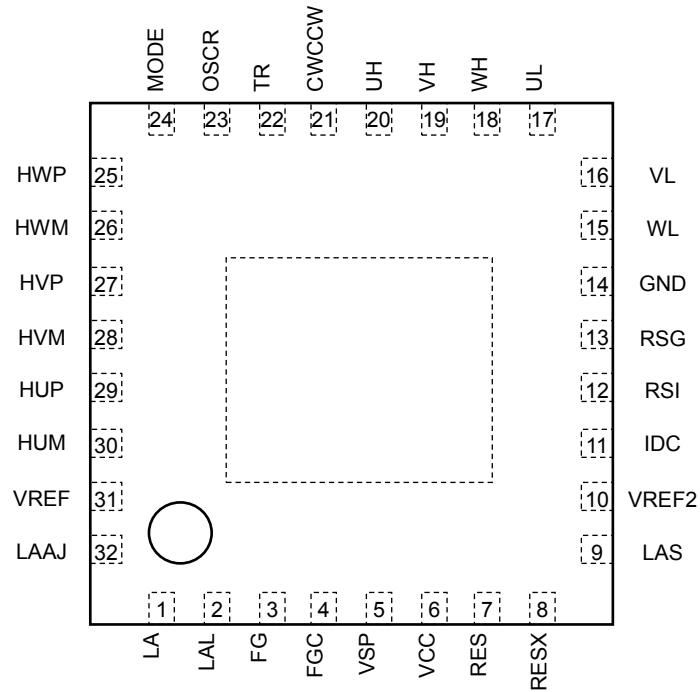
MODE OSCR TR CWCCW UH VH WH UL
24 23 22 21 20 19 18 17

HWP 25
HWM 26
HVP 27
HVM 28
HUP 29
HUM 30
VREF 31
LAAJ 32

16 VL
15 WL
14 GND
13 RSG
12 RSI
11 IDC
10 VREF2
9 LAS

1 2 3 4 5 6 7 8
LA LAL FG FGC VSP VCC RES RESX